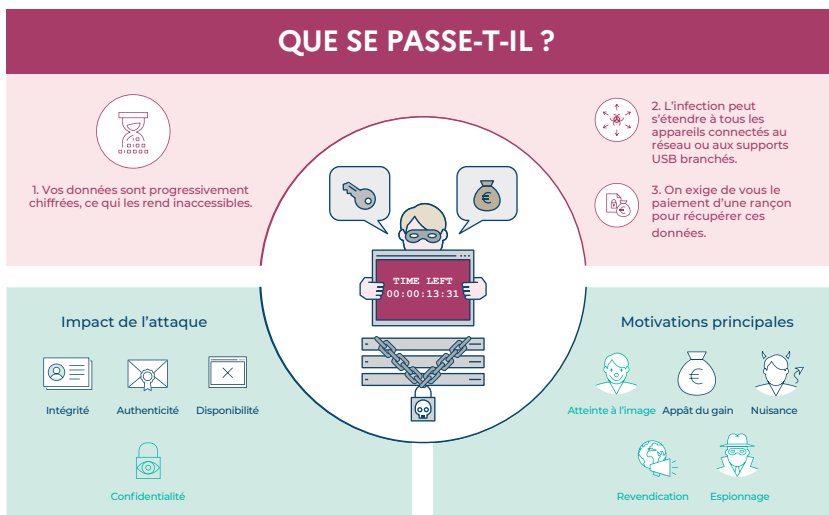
QUE SE PASSE-T-IL ?

1. Vos données sont progressivement chiffrées, ce qui les rend inaccessibles.

2. L'infection peut s'étendre à tous les appareils connectés au réseau ou aux supports USB branchés.

3. On exige de vous le paiement d'une rançon pour récupérer ces données.

TIME LEFT
00:00:13:31

Impact de l'attaque

Intégrité

Authenticité

Disponibilité

Confidentialité

Motivations principales

Atteinte à l'image

Appât du gain

Nuisance

Revendication

Espionnage